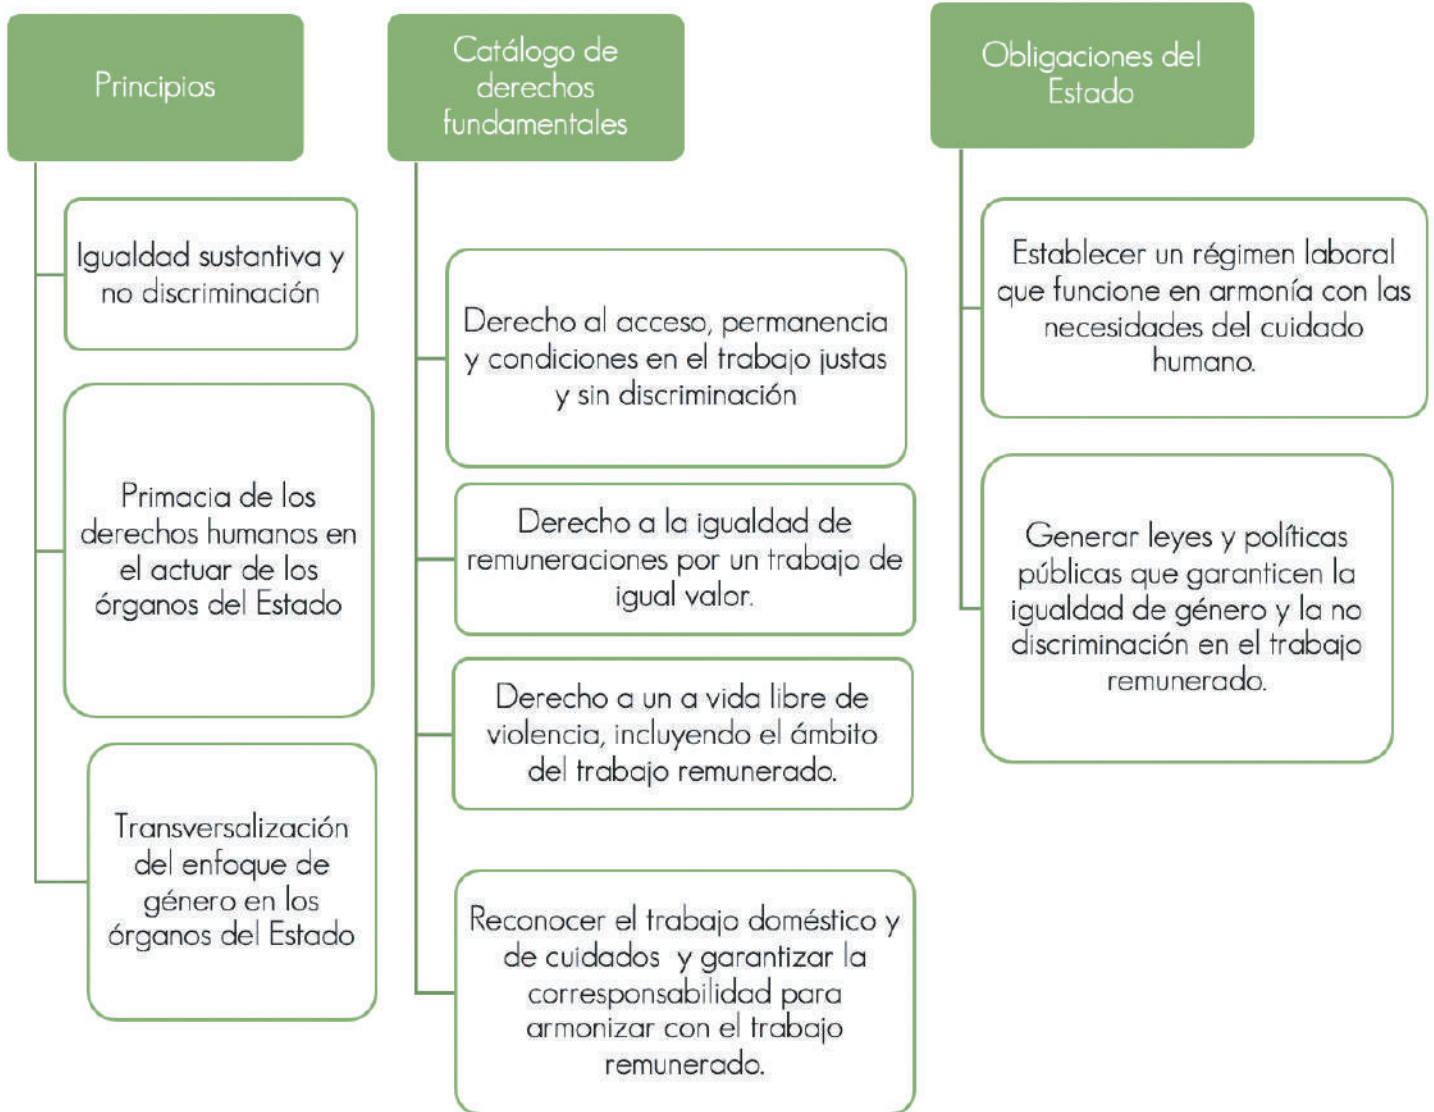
Principios

Igualdad sustantiva y no discriminación

Primacia de los derechos humanos en el actuar de los órganos del Estado

Transversalización del enfoque de género en los órganos del Estado

Catálogo de derechos fundamentales

Derecho al acceso, permanencia y condiciones en el trabajo justas y sin discriminación

Derecho a la igualdad de remuneraciones por un trabajo de igual valor.

Derecho a un a vida libre de violencia, incluyendo el ámbito del trabajo remunerado.

Reconocer el trabajo doméstico y de cuidados y garantizar la corresponsabilidad para armonizar con el trabajo remunerado.

Obligaciones del Estado

Establecer un régimen laboral que funcione en armonía con las necesidades del cuidado humano.

Generar leyes y políticas públicas que garanticen la igualdad de género y la no discriminación en el trabajo remunerado.